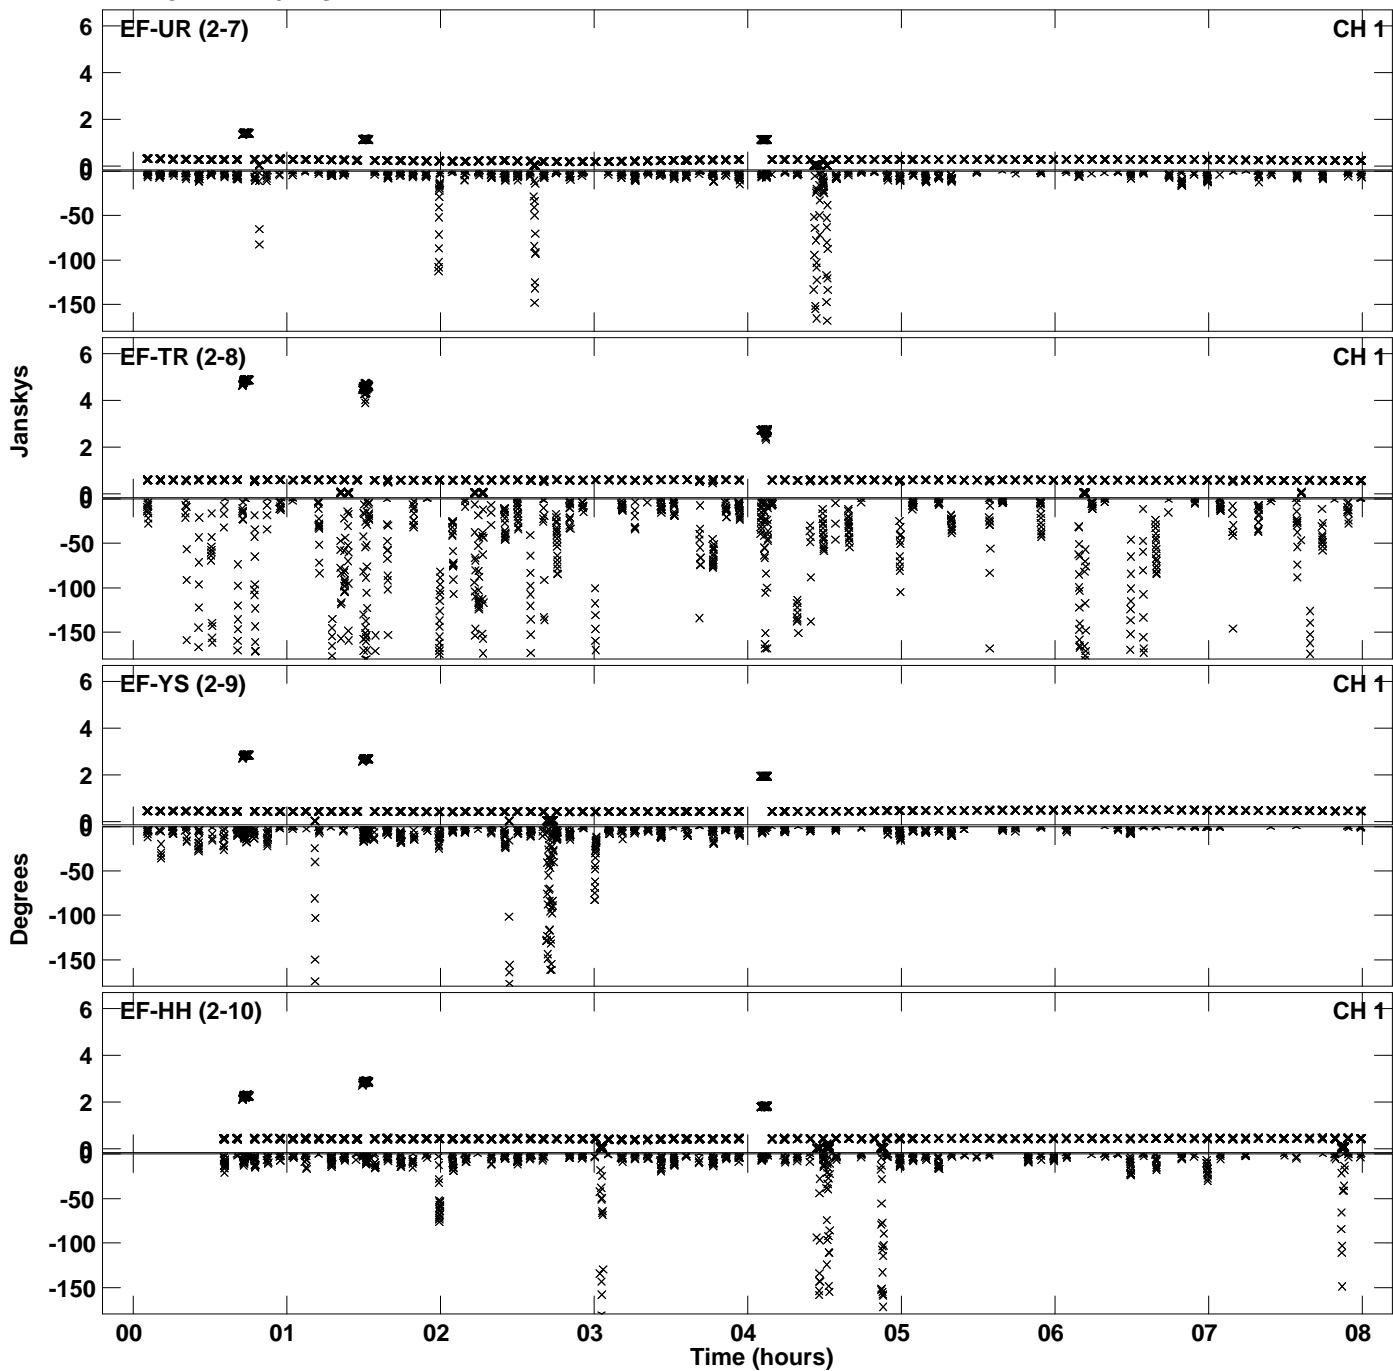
EF-UR (2-7)
CH 1
6
4
2
0
0
-50
-100
-150

EF-TR (2-8)
CH 1
6
4
2
0
0
-50
-100
-150

EF-YS (2-9)
CH 1
6
4
2
0
0
-50
-100
-150

EF-HH (2-10)
CH 1
6
4
2
0
0
-50
-100
-150

Janskys
Degrees

00
01
02
03
04
05
06
07
08
Time (hours)